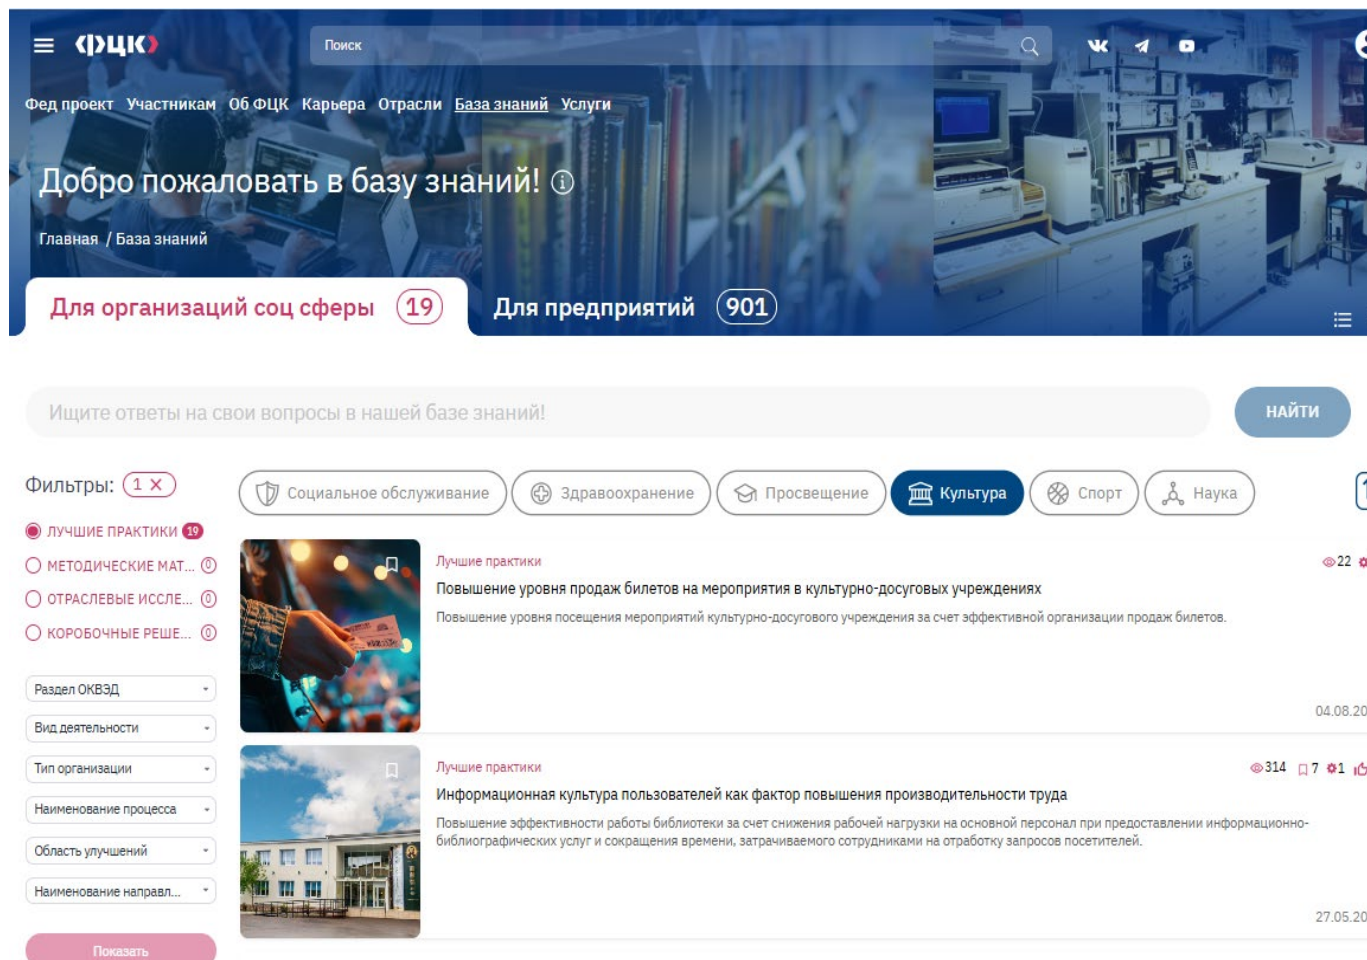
ФЦК

Поиск

Фед проект Участникам Об ФЦК Карьера Отрасли База знаний Услуги

Добро пожаловать в базу знаний!

Главная / База знаний

Для организаций соц сферы 19

Для предприятий 901

Ищите ответы на свои вопросы в нашей базе знаний!

НАЙТИ

Фильтры: 1 ×

ЛУЧШИЕ ПРАКТИКИ 19

МЕТОДИЧЕСКИЕ МАТ... 0

ОТРАСЛЕВЫЕ ИССЛЕ... 0

КОРОБОЧНЫЕ РЕШЕ... 0

Раздел ОКВЭД

Вид деятельности

Тип организации

Наименование процесса

Область улучшений

Наименование направл...

Показать

Социальное обслуживание

Здравоохранение

Просвещение

Культура

Спорт

Наука

Лучшие практики

22

Повышение уровня продаж билетов на мероприятия в культурно-досуговых учреждениях

Повышение уровня посещения мероприятий культурно-досугового учреждения за счет эффективной организации продаж билетов.

04.08.20

Лучшие практики

314 7 1

Информационная культура пользователей как фактор повышения производительности труда

Повышение эффективности работы библиотеки за счет снижения рабочей нагрузки на основной персонал при предоставлении информационно-библиографических услуг и сокращения времени, затрачиваемого сотрудниками на отработку запросов посетителей.

27.05.20